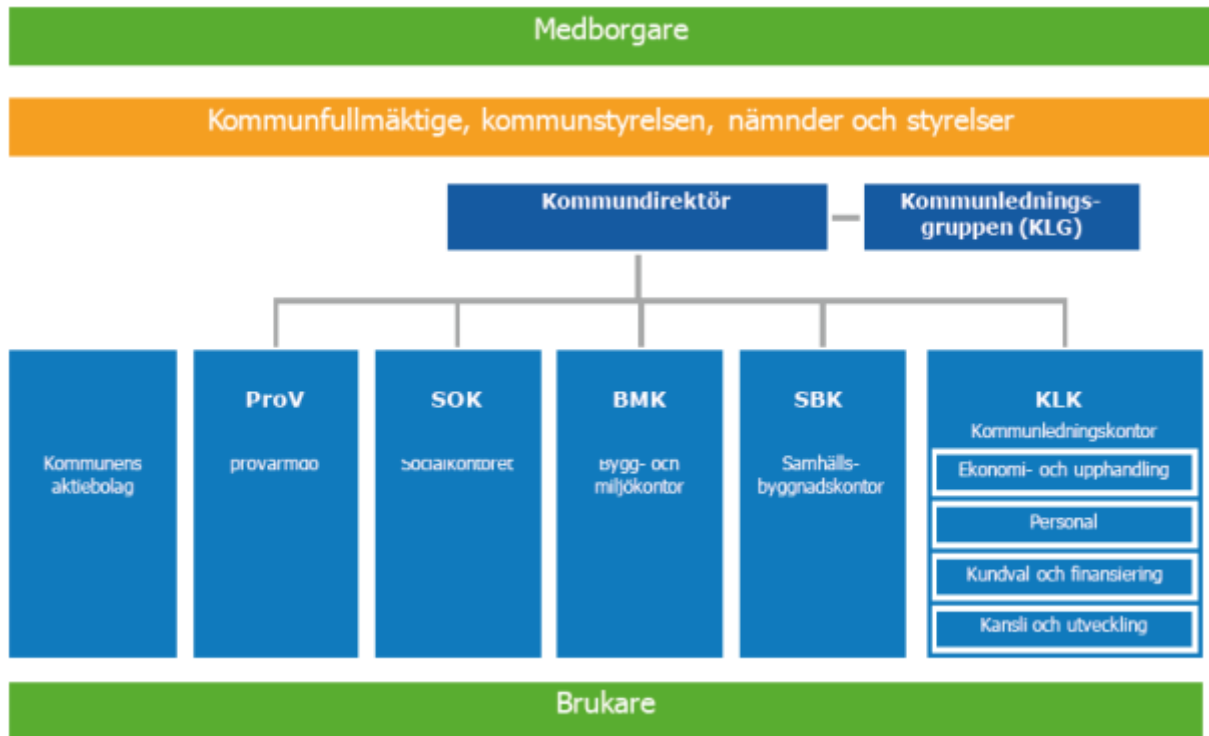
Medborgare

Kommunfullmäktige, kommunstyrelsen, nämnder och styrelser

Kommundirektör

Kommunlednings-gruppen (KLG)

Kommunens aktiebolag

ProV

provarmdo

SOK

Socialkontoret

BMK

Bygg- och miljökontor

SBK

Samhälls-byggnadskontor

KLK

Kommunledningskontor

Ekonomi- och upphandling

Personal

Kundval och finansiering

Kansli och utveckling

Brukare